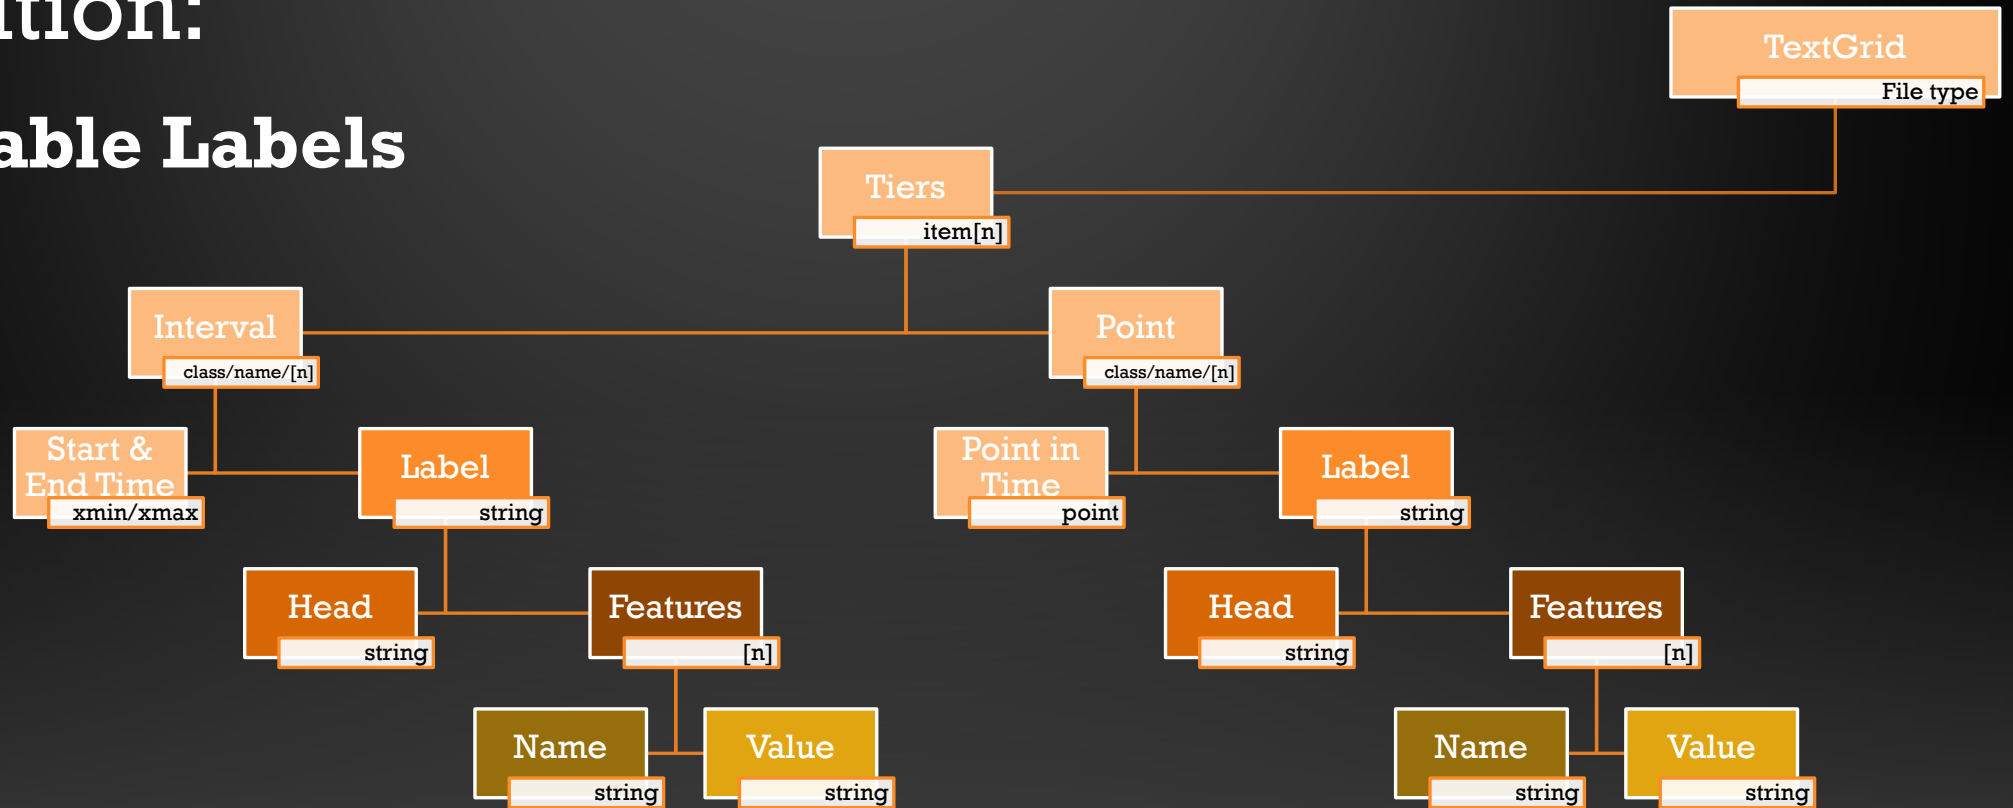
ition:

able Labels

TextGrid
File type

Tiers
item[n]

Interval
class/name/[n]

Point
class/name/[n]

Start & End Time
xmin/xmax

Label
string

Point in Time
point

Label
string

Head
string

Features
[n]

Head
string

Features
[n]

Name
string

Value
string

Name
string

Value
string